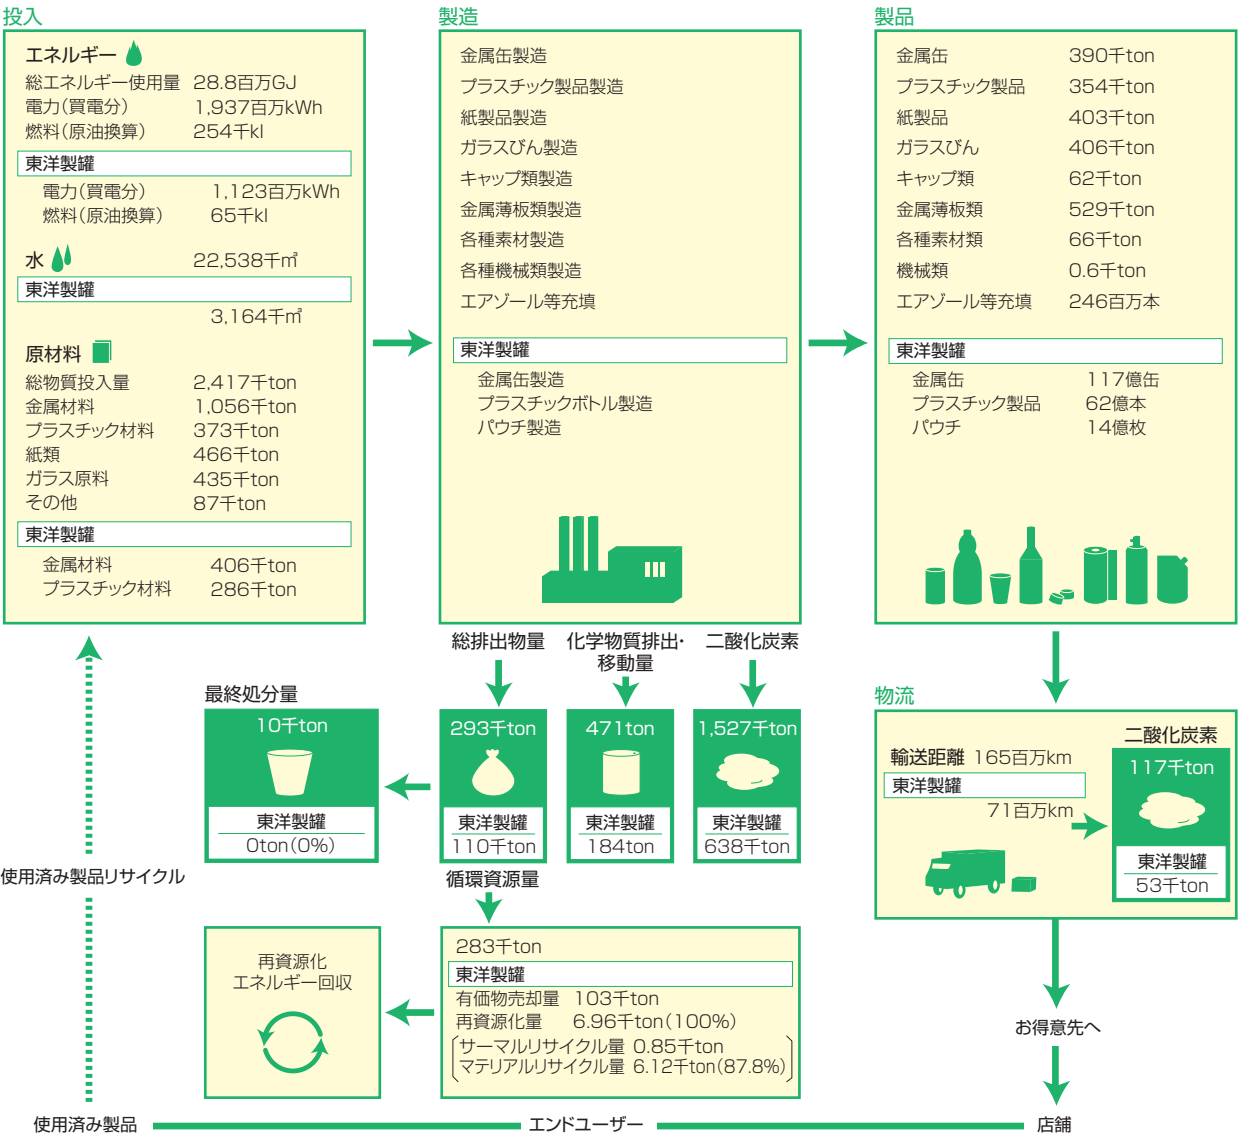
投入

エネルギー
総エネルギー使用量 28.8百万GJ
電力(買電分) 1,937百万kWh
燃料(原油換算) 254千kl

東洋製罐
電力(買電分) 1,123百万kWh
燃料(原油換算) 65千kl

水 22,538千m³

東洋製罐
3,164千m³

原材料
総物質投入量 2,417千ton
金属材料 1,056千ton
プラスチック材料 373千ton
紙類 466千ton
ガラス原料 435千ton
その他 87千ton

東洋製罐
金属材料 406千ton
プラスチック材料 286千ton

製造

金属缶製造
プラスチック製品製造
紙製品製造
ガラスびん製造
キャップ類製造
金属薄板類製造
各種素材製造
各種機械類製造
エアゾール等充填

東洋製罐
金属缶製造
プラスチックボトル製造
パウチ製造

製品

| 金属缶 | 390千ton |
|---|---|
| プラスチック製品 | 354千ton |
| 紙製品 | 403千ton |
| ガラスびん | 406千ton |
| キャップ類 | 62千ton |
| 金属薄板類 | 529千ton |
| 各種素材類 | 66千ton |
| 機械類 | 0.6千ton |
| エアゾール等充填 | 246百万本 |

東洋製罐
| 金属缶 | 117億缶 |
|---|---|
| プラスチック製品 | 62億本 |
| パウチ | 14億枚 |

総排出物量
化学物質排出・移動量
二酸化炭素

最終処分量
10千ton
東洋製罐
0ton(0%)

293千ton
東洋製罐
110千ton

471ton
東洋製罐
184ton

1,527千ton
東洋製罐
638千ton

物流
輸送距離 165百万km
東洋製罐
71百万km

二酸化炭素
117千ton
東洋製罐
53千ton

使用済み製品リサイクル

循環資源量

再資源化
エネルギー回収

283千ton
東洋製罐
有価物売却量 103千ton
再資源化量 6.96千ton(100%)
サーマルリサイクル量 0.85千ton
マテリアルリサイクル量 6.12千ton(87.8%)

お得意先へ

使用済み製品
エンドユーザー
店舗